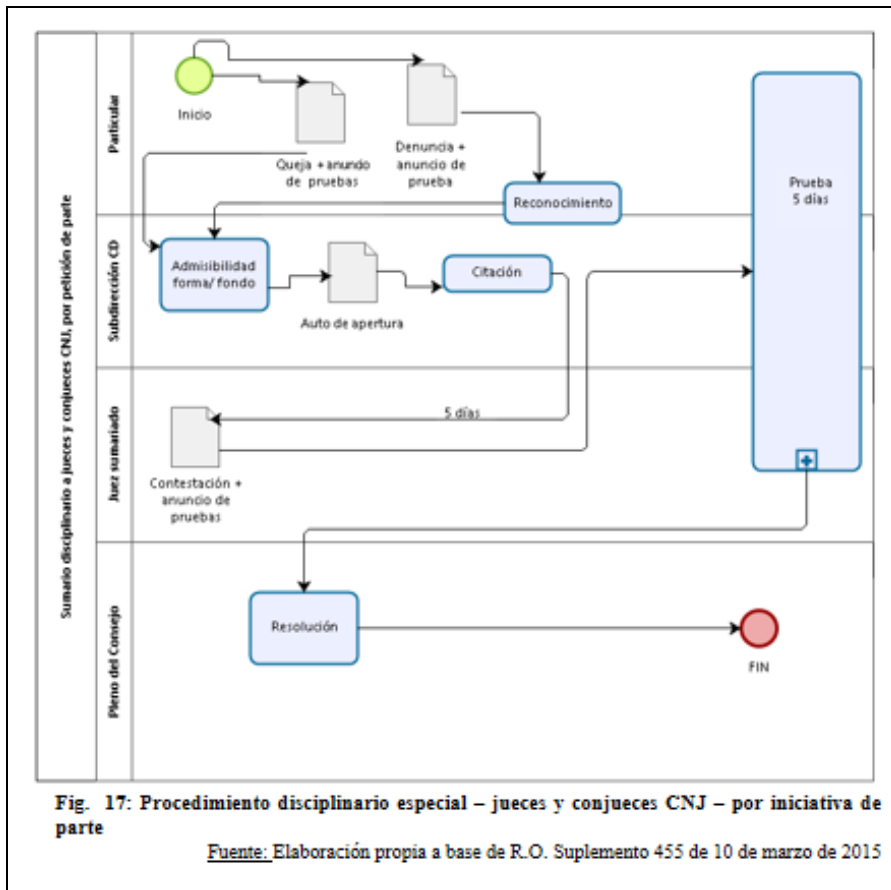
Sumario disciplinario a jueces y conjueces CNJ, por petición de parte

Particular

Inicio

Queja +anundo de pruebas

Denuncia + anuncio de prueba

Reconocimiento

Prueba 5 días

Subdirección CD

Admisibilidad forma/ fondo

Auto de apertura

Citación

Juez sumariado

5 días

Contestación + anuncio de pruebas

Pleno del Consejo

Resolución

FIN

Fig. 17: Procedimiento disciplinario especial – jueces y conjueces CNJ – por iniciativa de parte

Fuente: Elaboración propia a base de R.O. Suplemento 455 de 10 de marzo de 2015